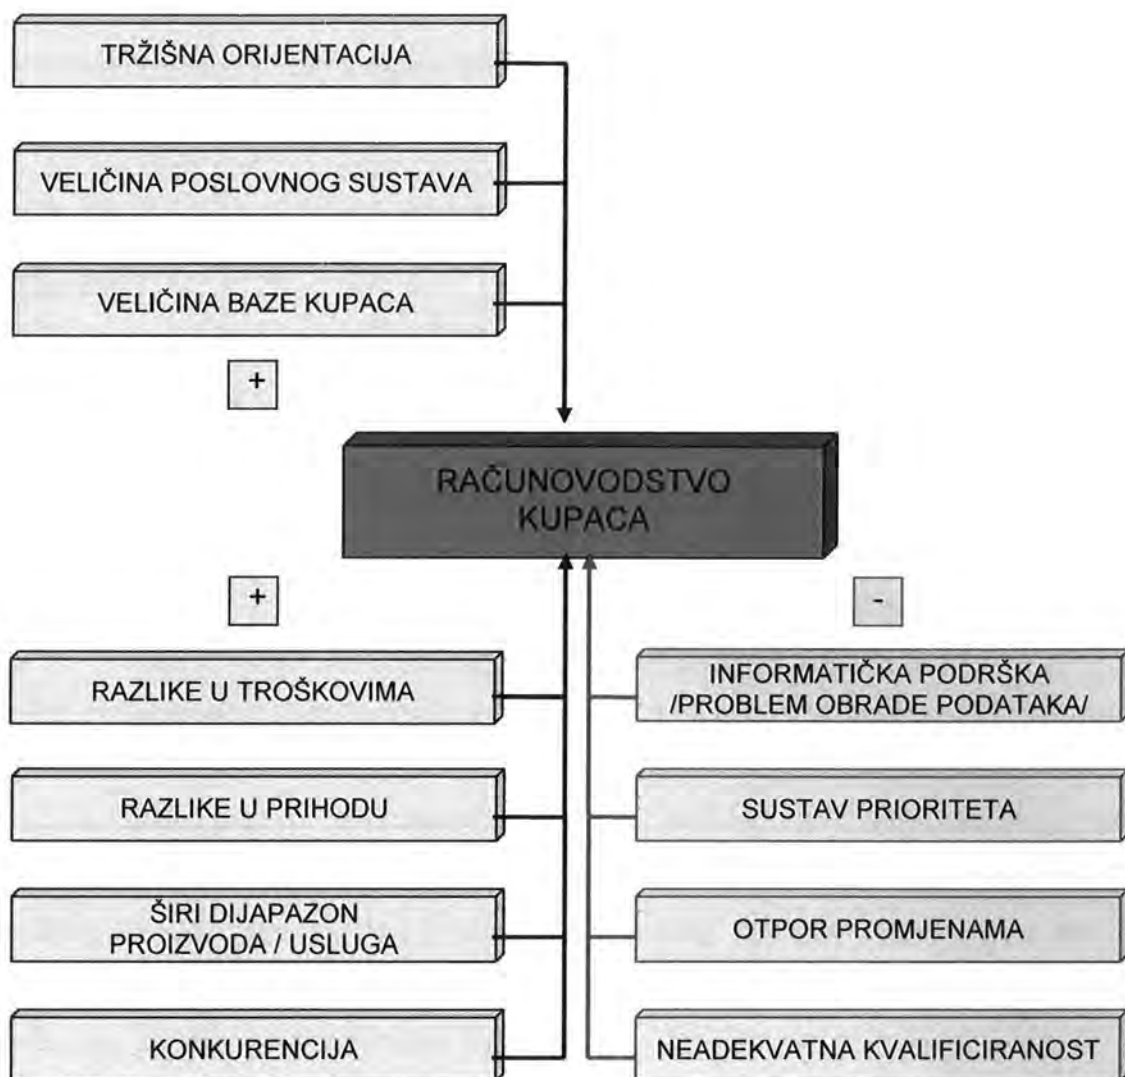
TRŽIŠNA ORIJENTACIJA

VELIČINA POSLOVNOG SUSTAVA

VELIČINA BAZE KUPACA

+

RAČUNOVODSTVO KUPACA

+

-

RAZLIKE U TROŠKOVIMA

RAZLIKE U PRIHODU

ŠIRI DIJAPAZON PROIZVODA / USLUGA

KONKURENCIJA

INFORMATIČKA PODRŠKA /PROBLEM OBRADE PODATAKA/

SUSTAV PRIORITETA

OTPOR PROMJENAMA

NEADEKVATNA KVALIFICIRANOST